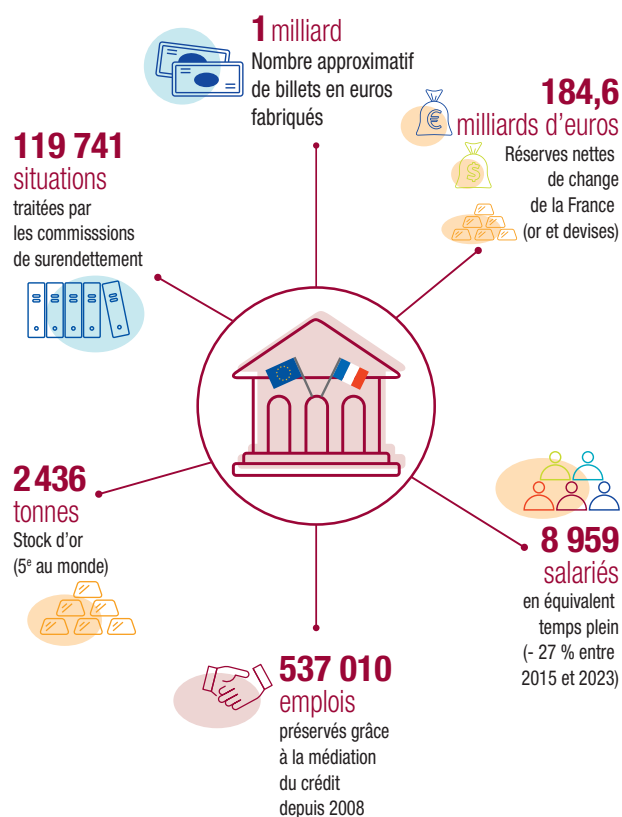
1 milliard
Nombre approximatif de billets en euros fabriqués

184,6
milliards d'euros
Réserves nettes de change de la France (or et devises)

119 741
situations
traitées par les commisssions de surendettement

2 436
tonnes
Stock d'or (5$^e$ au monde)

8 959
salariés
en équivalent temps plein (- 27 % entre 2015 et 2023)

537 010
emplois
préservés grâce à la médiation du crédit depuis 2008